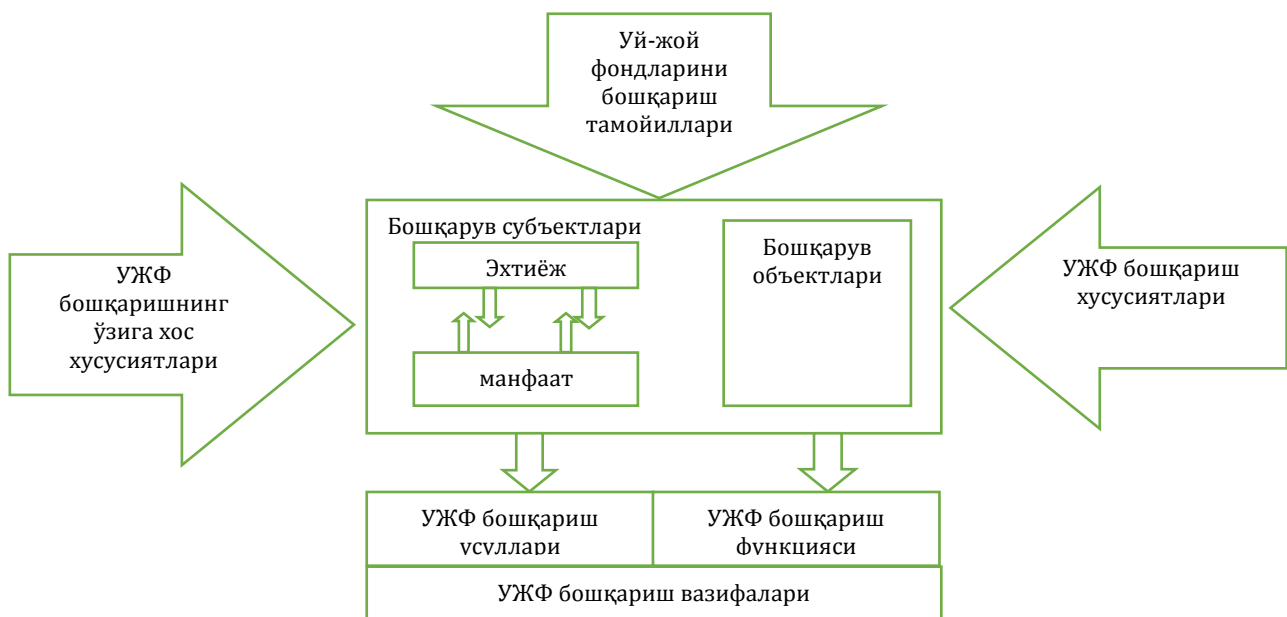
Уй-жой фондларини бошқариш тамойиллари

УЖФ бошқаришнинг ўзига хос хусусиятлари

Бошқарув субъектлари

Эхтиёж

манфаат

Бошқарув объектлари

УЖФ бошқариш хусусиятлари

УЖФ бошқариш усуллари

УЖФ бошқариш функцияси

УЖФ бошқариш вазифалари